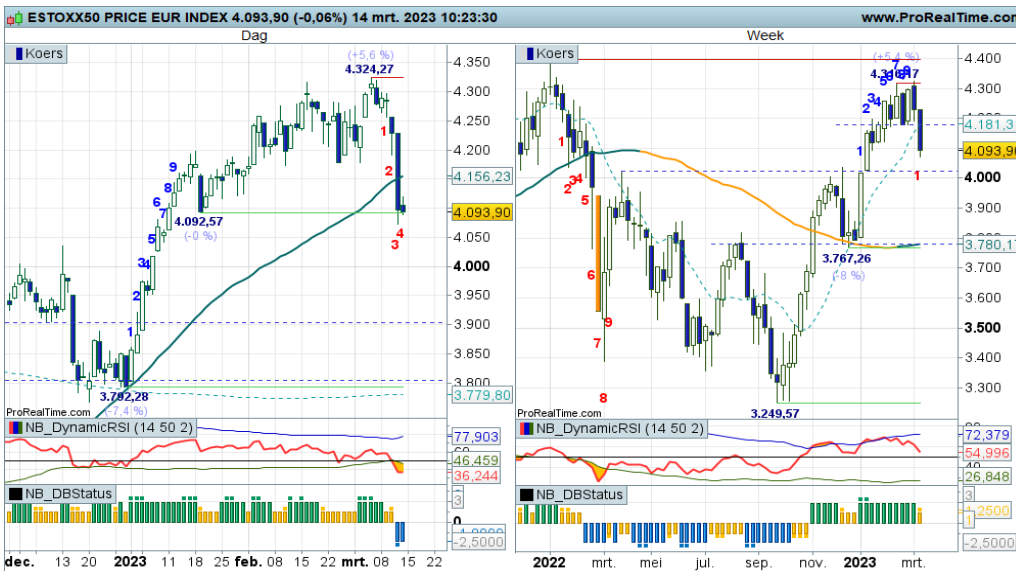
ESTOXX50 PRICE EUR INDEX 4.093,90 (-0,06%) 14 mrt. 2023 10:23:30
www.ProRealTime.com

Dag

Koers

(+5,6 %)
4.324,27
4.350
4.300
4.250
4.200
4.156,23
4.093,90
4.050
4.000
3.950
3.900
3.850
3.800
3.779,80
4.092,57
(-0 %)
3.792,28
(-7,4 %)
9
8
7
6
5
3
4
2
1
1
2
4
3
ProRealTime.com

NB_DynamicRSI (14 50 2)
77,903
46,459
36,244

NB_DBStatus
3
1
0
-1,0000
-2,5000

dec. 13 20 2023 11 18 25 feb. 08 15 22 mrt. 08 15 22

Week

Koers

(+5,4 %)
4.316,17
4.400
4.300
4.181,3
4.093,90
4.000
3.900
3.800
3.780,17
3.700
3.600
3.500
3.400
3.300
3.767,26
(-8 %)
3.249,57
1
2
3
4
5
6
7
8
9
1
2
3
4
5
7
8
9
1
ProRealTime.com

NB_DynamicRSI (14 50 2)
72,379
54,996
26,848

NB_DBStatus
3
1
2500
-2,5000

2022 mrt. mei jul. sep. nov. 2023 mrt.